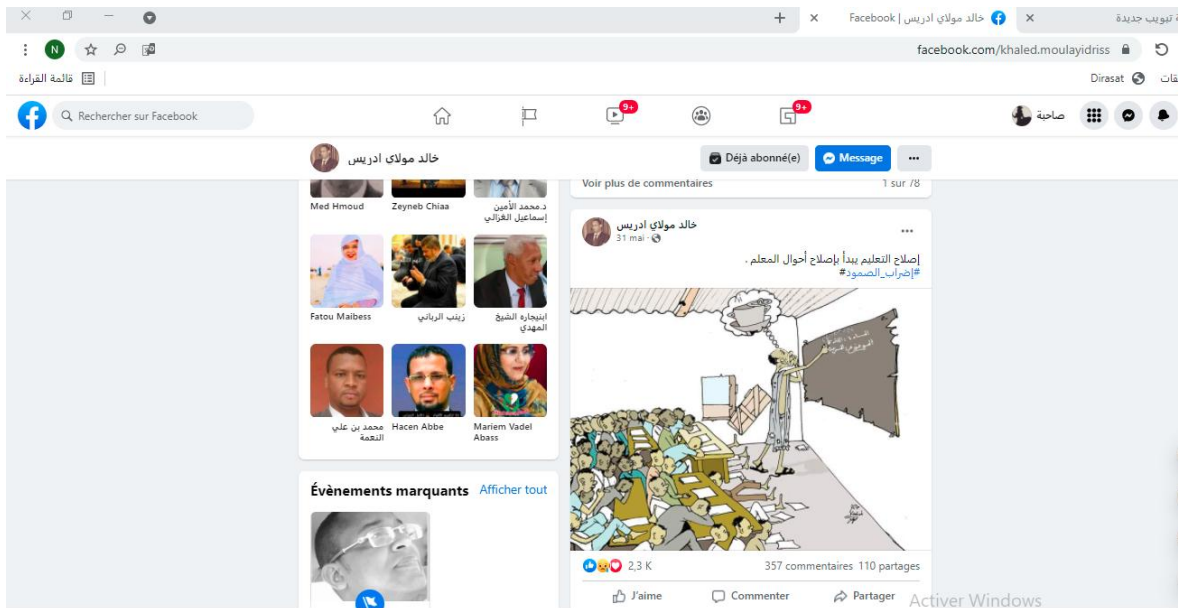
خالد مولاي ادريس | Facebook

تبويب جديدة

facebook.com/khaled.moulayidriss

قائمة القراءة

Dirasat

Rechercher sur Facebook

9+

9+

صاحبة

خالد مولاي ادريس

Déjà abonné(e)

Message

...

Med Hmoud

Zeyneb Chiaa

د.محمد الأمين إسماعيل الغزالي

Fatou Maibess

زينب الرباني

ابنيجاره الشيخ المهدي

محمد بن علي النعمة

Hacen Abbe

Mariem Vadel Abass

Évènements marquants

Afficher tout

Voir plus de commentaires

1 sur 78

خالد مولاي ادريس

31 mai ·

...

إصلاح التعليم يبدأ بإصلاح أحوال المعلم .

#إضراب_الصمود

2,3 K

357 commentaires

110 partages

J'aime

Commenter

Partager

Activer Windows